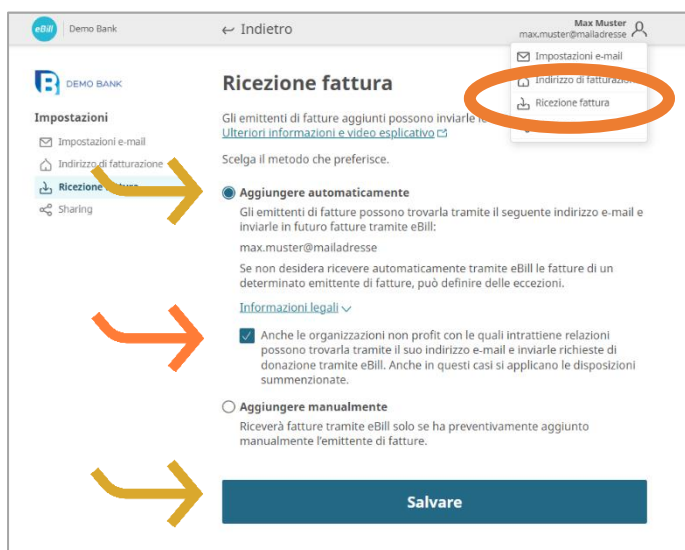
eBill | Demo Bank

← Indietro

Max Muster
max.muster@mailadresse

Impostazioni e-mail
Indirizzo di fatturazio
Ricezione fattura

DEMO BANK

Impostazioni
Impostazioni e-mail
Indirizzo di fatturazione
Ricezione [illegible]
Sharing

Ricezione fattura

Gli emittenti di fatture aggiunti possono inviarle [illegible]
Ulteriori informazioni e video esplicativo

Scelga il metodo che preferisce.

Aggiungere automaticamente

Gli emittenti di fatture possono trovarla tramite il seguente indirizzo e-mail e inviarle in futuro fatture tramite eBill:

max.muster@mailadresse

Se non desidera ricevere automaticamente tramite eBill le fatture di un determinato emittente di fatture, può definire delle eccezioni.

Informazioni legali

Anche le organizzazioni non profit con le quali intrattiene relazioni possono trovarla tramite il suo indirizzo e-mail e inviarle richieste di donazione tramite eBill. Anche in questi casi si applicano le disposizioni summenzionate.

Aggiungere manualmente

Riceverà fatture tramite eBill solo se ha preventivamente aggiunto manualmente l'emittente di fatture.

Salvare